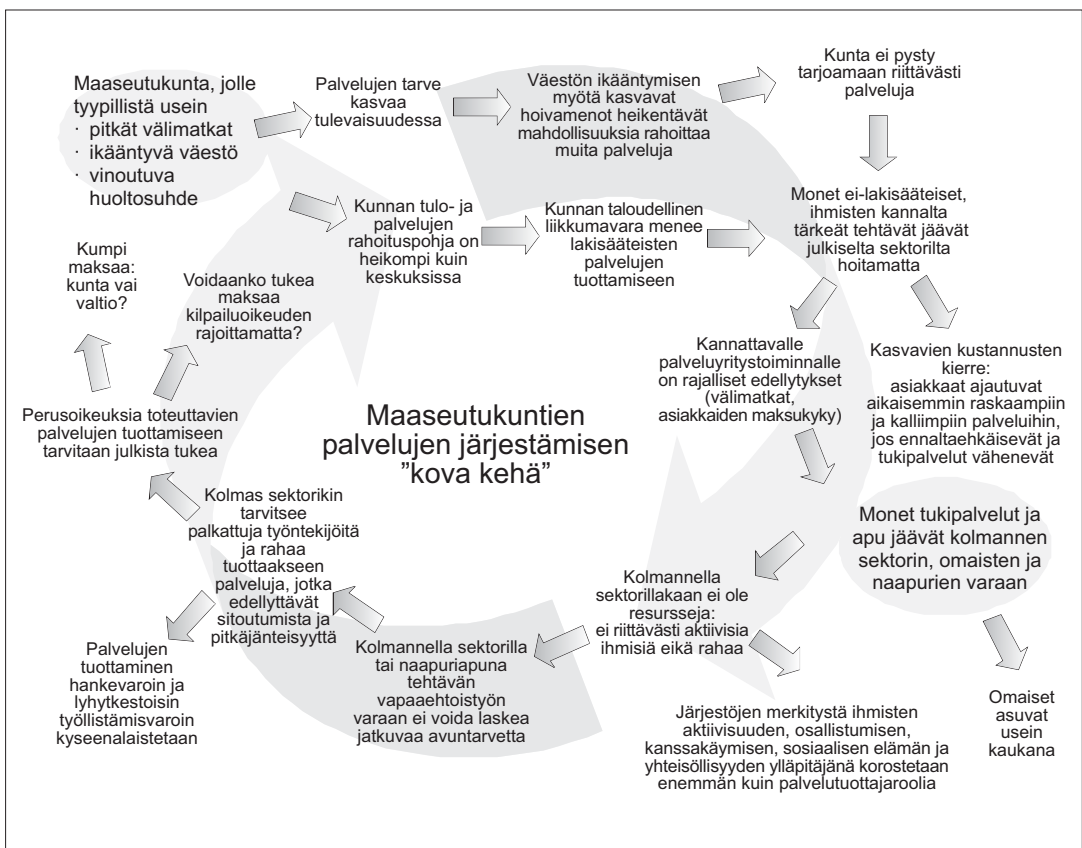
Maaseutukunta, jolle tyypillistä usein
· pitkät välimatkat
· ikääntyvä väestö
· vinoutuva huoltosuhde

Palvelujen tarve kasvaa tulevaisuudessa

Väestön ikääntymisen myötä kasvavat hoivamenot heikentävät mahdollisuuksia rahoittaa muita palveluja

Kunta ei pysty tarjoamaan riittävästi palveluja

Monet ei-lakisääteiset, ihmisten kannalta tärkeät tehtävät jäävät julkiselta sektorilta hoitamatta

Kunnan tulo- ja palvelujen rahoituspohja on heikompi kuin keskuksissa

Kunnan taloudellinen liikkumavara menee lakisääteisten palvelujen tuottamiseen

Kumpi maksaa: kunta vai valtio?

Voidaanko tukea maksaa kilpailuoikeuden rajoittamatta?

Kannattavalle palveluyritystoiminnalle on rajalliset edellytykset (välimatkat, asiakkaiden maksukyky)

Kasvavien kustannusten kierre: asiakkaat ajautuvat aikaisemmin raskaampiin ja kalliimpiin palveluihin, jos ennaltaehkäisevät ja tukipalvelut vähenevät

Perusoikeuksia toteuttavien palvelujen tuottamiseen tarvitaan julkista tukea

Maaseutukuntien palvelujen järjestämisen "kova kehä"

Kolmas sektorikin tarvitsee palkattuja työntekijöitä ja rahaa tuottaakseen palveluja, jotka edellyttävät sitoutumista ja pitkäjänteisyyttä

Monet tukipalvelut ja apu jäävät kolmannen sektorin, omaisten ja naapurien varaan

Kolmannella sektorillakaan ei ole resursseja: ei riittävästi aktiivisia ihmisiä eikä rahaa

Palvelujen tuottaminen hankevaroin ja lyhytkestoisin työllistämisvaroin kyseenalaistetaan

Kolmannella sektorilla tai naapuriapuna tehtävän vapaaehtoistyön varaan ei voida laskea jatkuvaa avuntarvetta

Järjestöjen merkitystä ihmisten aktiivisuuden, osallistumisen, kanssakäymisen, sosiaalisen elämän ja yhteisöllisyyden ylläpitäjänä korostetaan enemmän kuin palvelutuottajaroolia

Omaiset asuvat usein kaukana